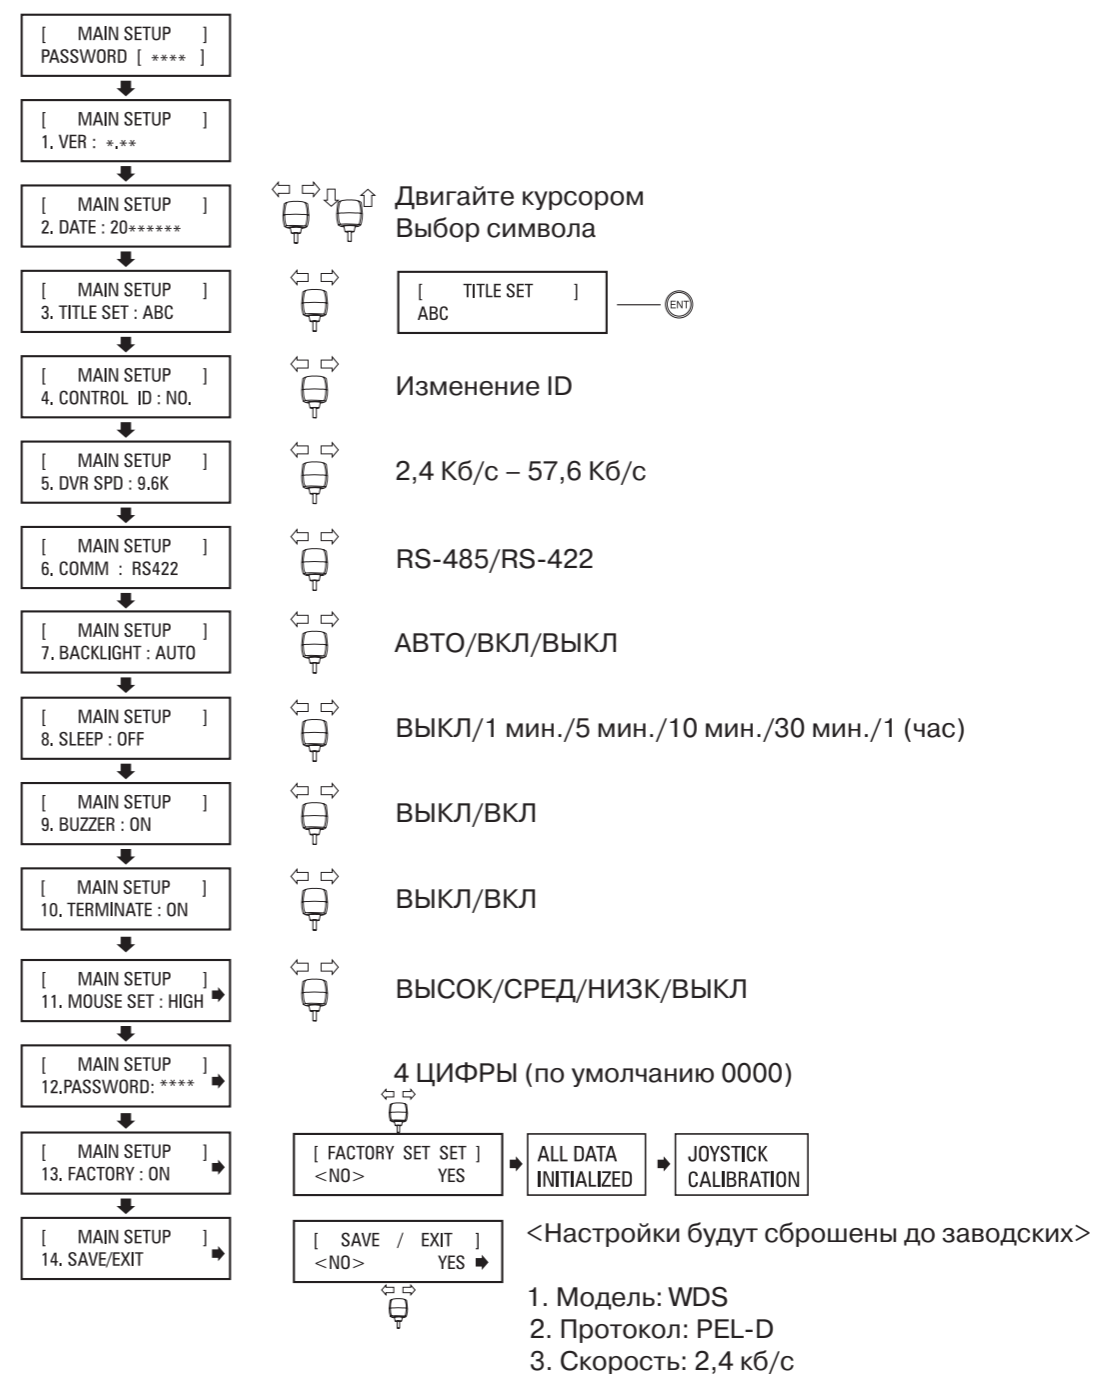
[ MAIN SETUP ]
PASSWORD [ **** ]

[ MAIN SETUP ]
1. VER : *.**

[ MAIN SETUP ]
2. DATE : 20******

Двигайте курсором
Выбор символа

[ MAIN SETUP ]
3. TITLE SET : ABC

[ TITLE SET ]
ABC

ENT

[ MAIN SETUP ]
4. CONTROL ID : NO.

Изменение ID

[ MAIN SETUP ]
5. DVR SPD : 9.6K

2,4 Кб/с – 57,6 Кб/с

[ MAIN SETUP ]
6. COMM : RS422

RS-485/RS-422

[ MAIN SETUP ]
7. BACKLIGHT : AUTO

АВТО/ВКЛ/ВЫКЛ

[ MAIN SETUP ]
8. SLEEP : OFF

ВЫКЛ/1 мин./5 мин./10 мин./30 мин./1 (час)

[ MAIN SETUP ]
9. BUZZER : ON

ВЫКЛ/ВКЛ

[ MAIN SETUP ]
10. TERMINATE : ON

ВЫКЛ/ВКЛ

[ MAIN SETUP ]
11. MOUSE SET : HIGH

ВЫСОК/СРЕД/НИЗК/ВЫКЛ

[ MAIN SETUP ]
12.PASSWORD: ****

4 ЦИФРЫ (по умолчанию 0000)

[ MAIN SETUP ]
13. FACTORY : ON

[ FACTORY SET SET ]
<NO> YES

ALL DATA INITIALIZED

JOYSTICK CALIBRATION

[ MAIN SETUP ]
14. SAVE/EXIT

[ SAVE / EXIT ]
<NO> YES

<Настройки будут сброшены до заводских>

1. Модель: WDS
2. Протокол: PEL-D
3. Скорость: 2,4 кб/с